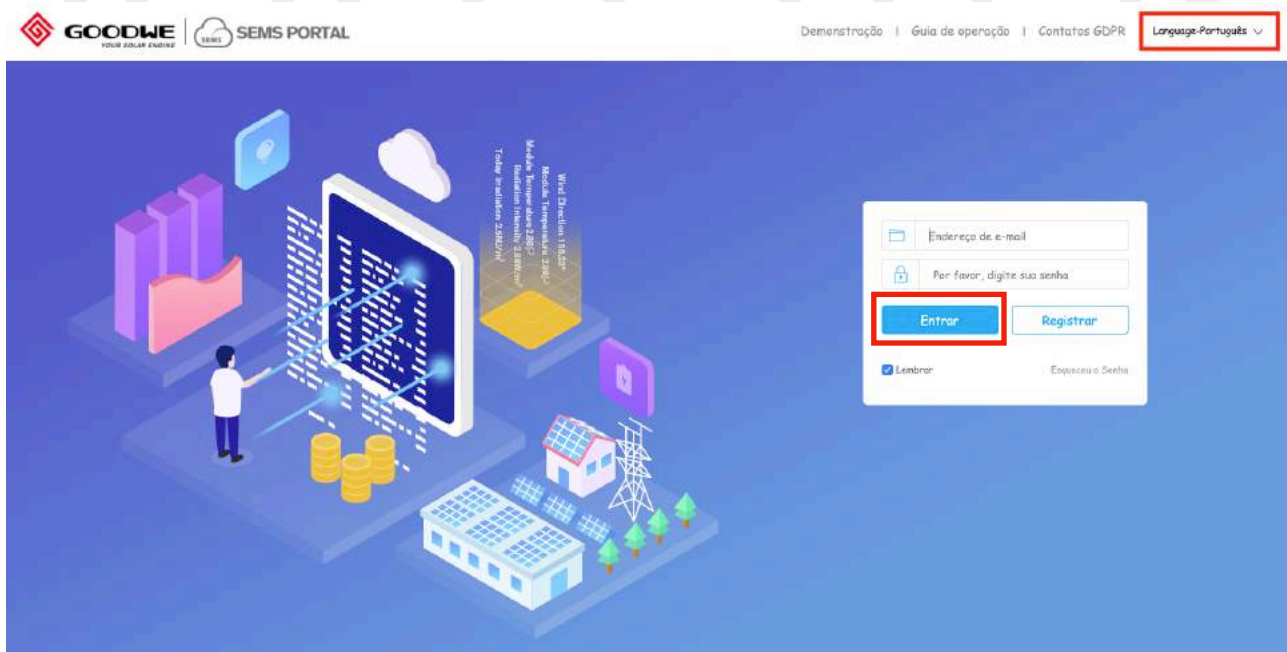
GOODWE
YOUR SOLAR ENGINE
SEMS
SEMS PORTAL

Demonstração | Guia de operação | Contatos GDPR

Language-Português

Wind Direction 158.52°
Module Temperature 2.8°C
Module Temperature 2.8°C
Radiation Intensity 2.8W/m²
Today Irradiation 2.8MJ/m²

Endereço de e-mail
Por favor, digite sua senha
Entrar
Registrar
Lembrar
Esqueceu a Senha